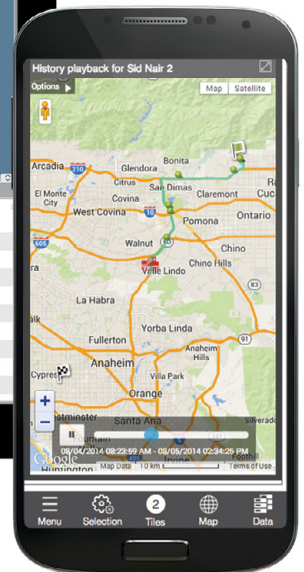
History playback for Sid Nair 2

Options

Map Satellite

Arcadia

Glendora

Bonita

Citrus

San Dimas

Claremont

El Monte

West Covina

Pomona

Ontario

Walnut

Chino

Valle Lindo

Chino Hills

La Habra

Yorba Linda

Fullerton

Anaheim

Villa Park

Orange

Santa Ana

Silverado

Cypress

Huntington

Google

08/04/2014 08:23:59 AM - 08/06/2014 02:34:25 PM

Map Data 10 km Terms of Use

Menu

Selection

2

Tiles

Map

Data